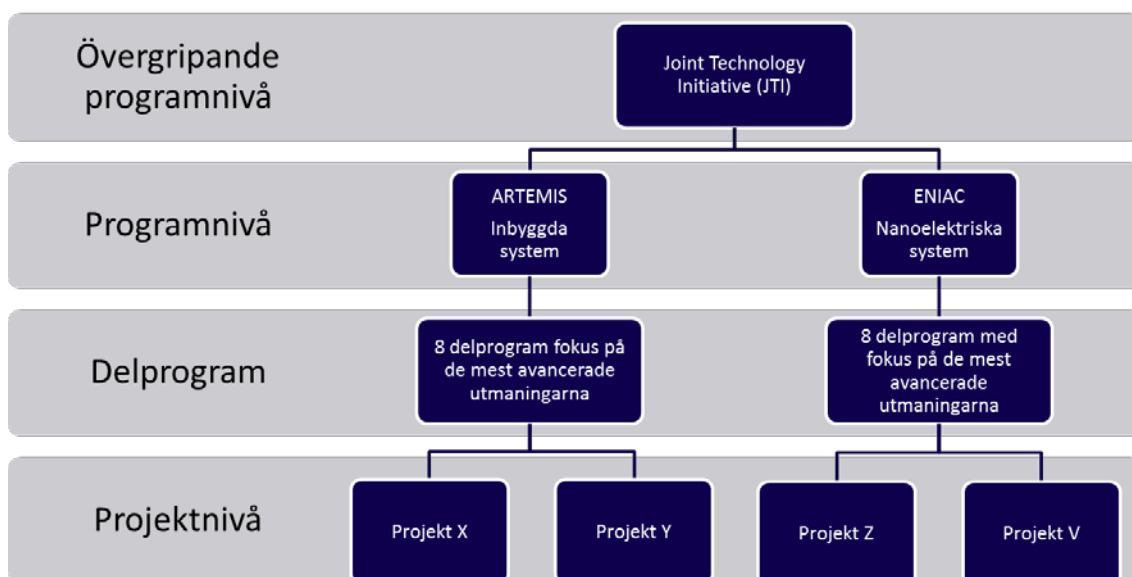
Övergripande programnivå

Joint Technology Initiative (JTI)

Programnivå

ARTEMIS
Inbyggda system

ENIAC
Nanoelektriska system

Delprogram

8 delprogram fokus på de mest avancerade utmaningarna

8 delprogram med fokus på de mest avancerade utmaningarna

Projektnivå

Projekt X

Projekt Y

Projekt Z

Projekt V